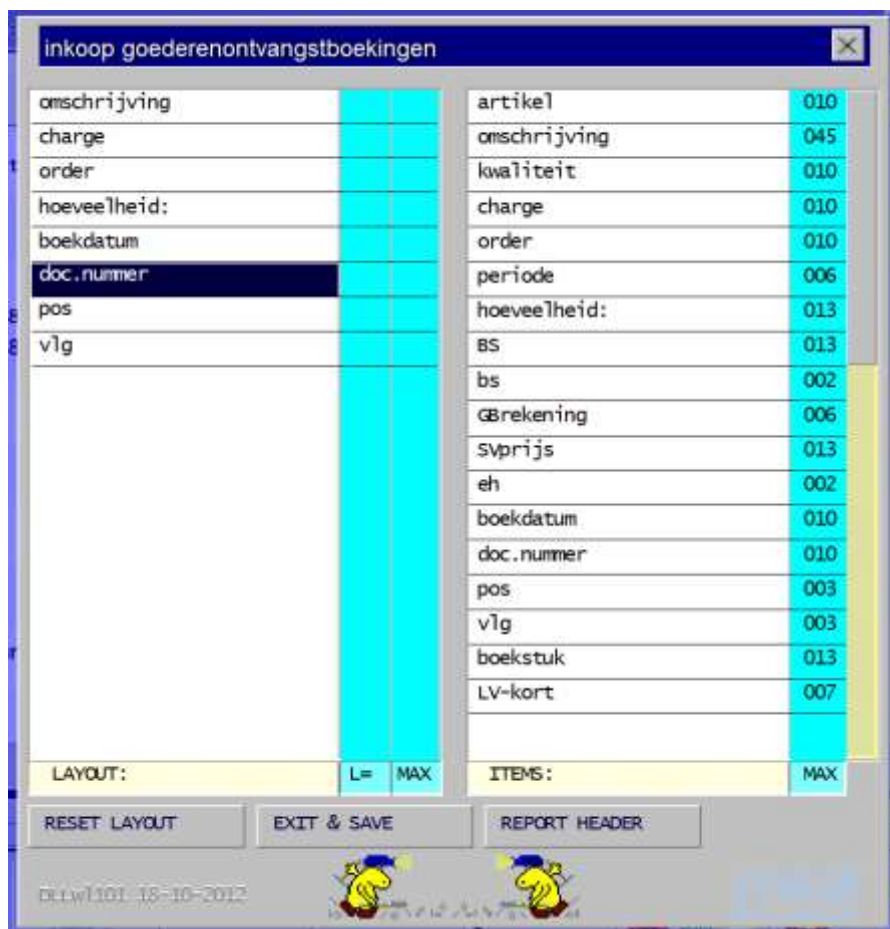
inkoop goederenontvangstboekingen

| omschrijving | | |
|---|---|---|
| charge | | |
| order | | |
| hoeveelheid: | | |
| boekdatum | | |
| doc.nummer | | |
| pos | | |
| vlg | | |
| LAYOUT: | L= | MAX |

| artikel | 010 |
|---|---|
| omschrijving | 045 |
| kwaliteit | 010 |
| charge | 010 |
| order | 010 |
| periode | 006 |
| hoeveelheid: | 013 |
| BS | 013 |
| bs | 002 |
| GBrekening | 006 |
| SVprijs | 013 |
| eh | 002 |
| boekdatum | 010 |
| doc.nummer | 010 |
| pos | 003 |
| vlg | 003 |
| boekstuk | 013 |
| LV-kort | 007 |
| ITEMS: | MAX |

RESET LAYOUT
EXIT & SAVE
REPORT HEADER

DLLW1101 18-10-2012